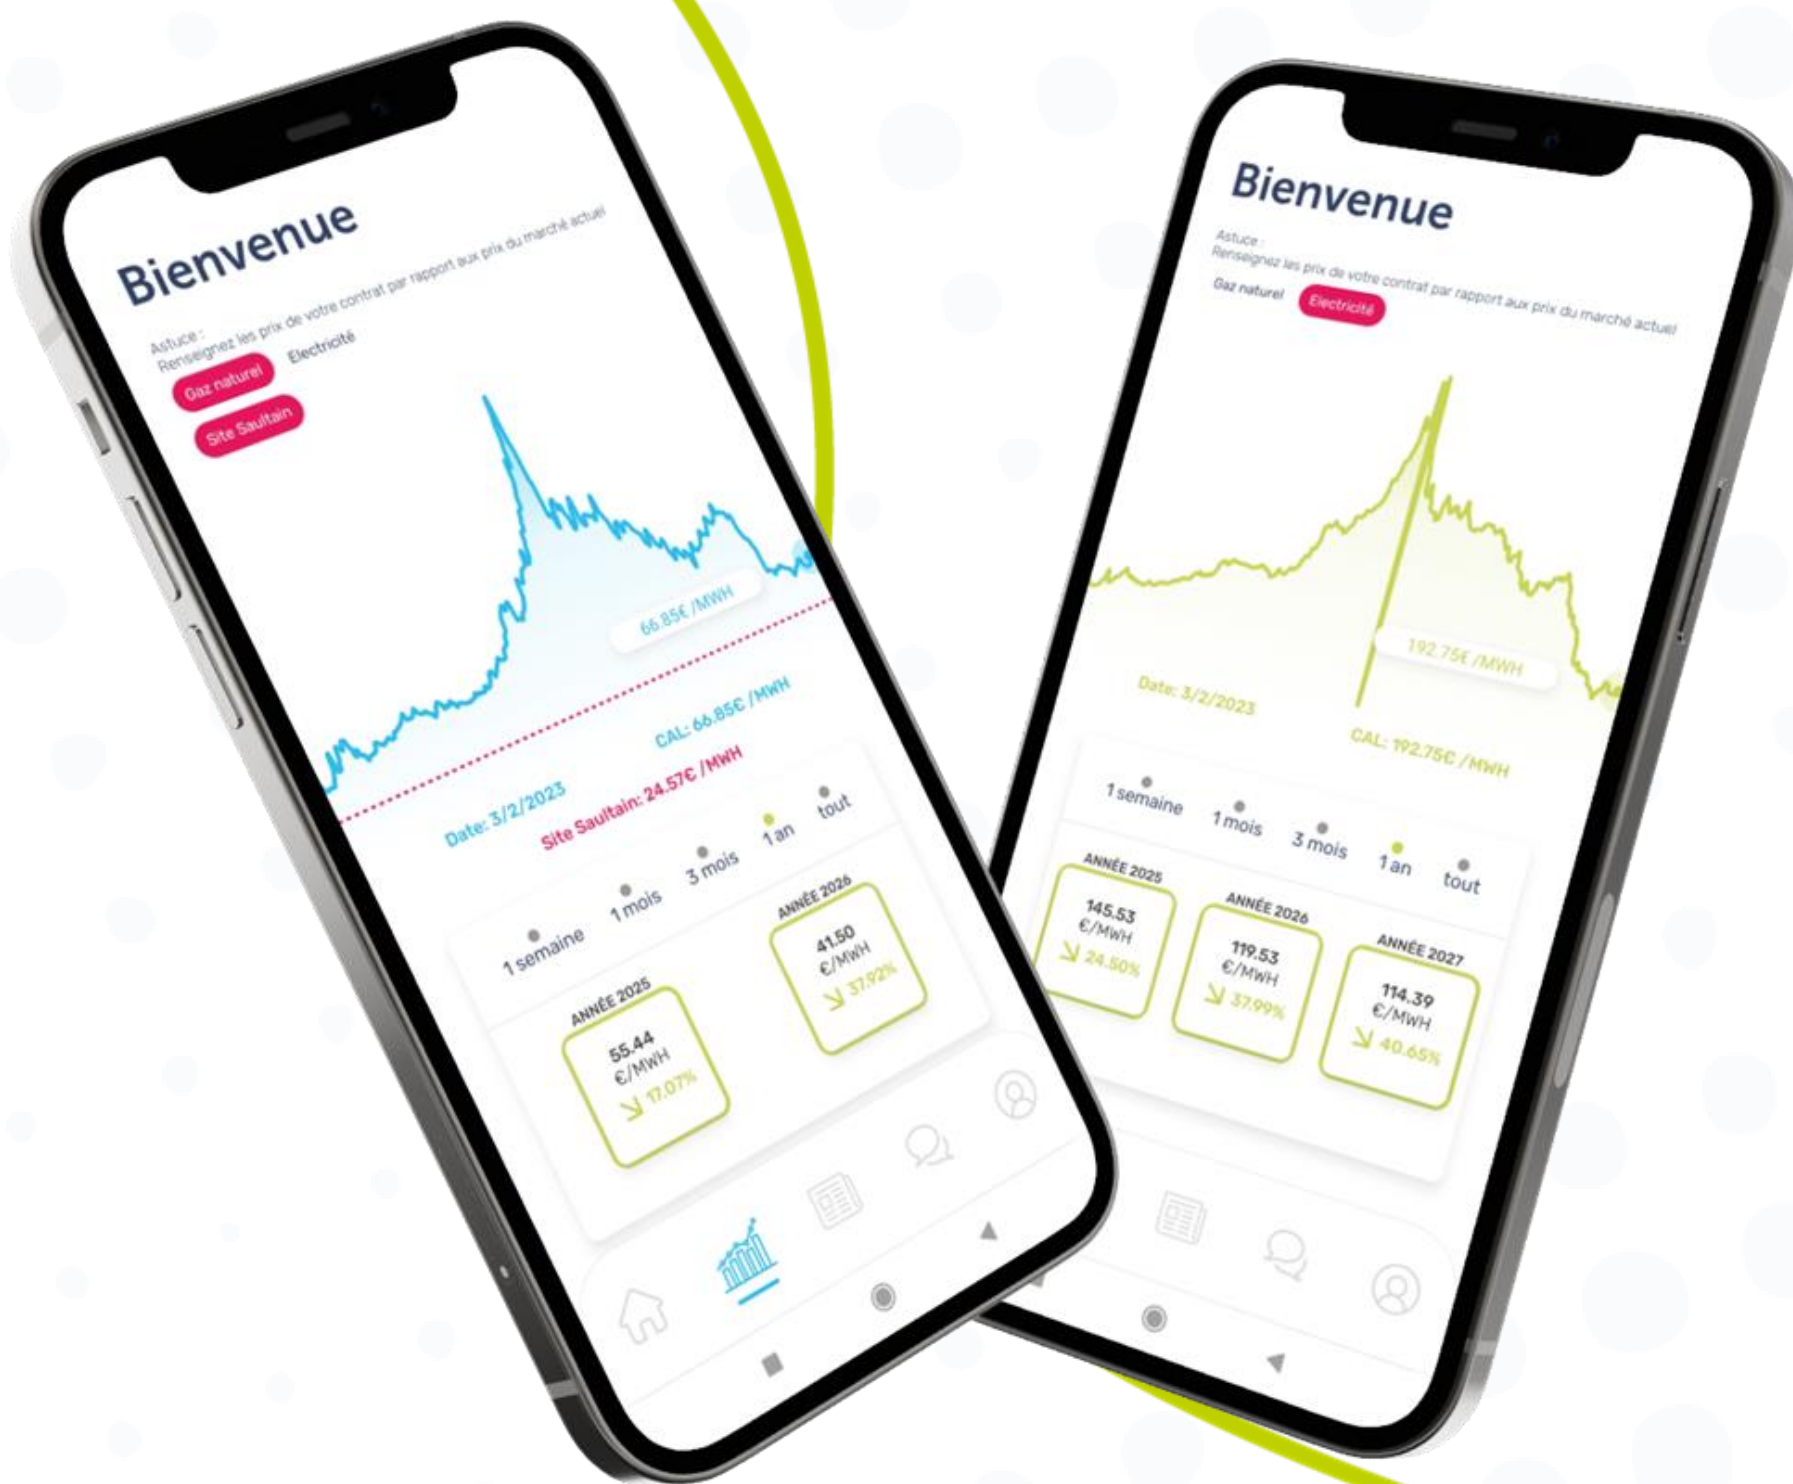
Bienvenue

Astuce :
Renseignez les prix de votre contrat par rapport aux prix du marché actuel

Gaz naturel

Electricité

Site Saultain

66.85€ /MWH

CAL: 66.85€ /MWH

Date: 3/2/2023

Site Saultain: 24.57€ /MWH

1 semaine

1 mois

3 mois

1 an

tout

ANNÉE 2025

55.44 €/MWH

17.07%

ANNÉE 2026

41.50 €/MWH

37.92%

Bienvenue

Astuce :
Renseignez les prix de votre contrat par rapport aux prix du marché actuel

Gaz naturel

Electricité

192.75€ /MWH

Date: 3/2/2023

CAL: 192.75€ /MWH

1 semaine

1 mois

3 mois

1 an

tout

ANNÉE 2025

145.53 €/MWH

24.50%

ANNÉE 2026

119.53 €/MWH

37.99%

ANNÉE 2027

114.39 €/MWH

40.65%